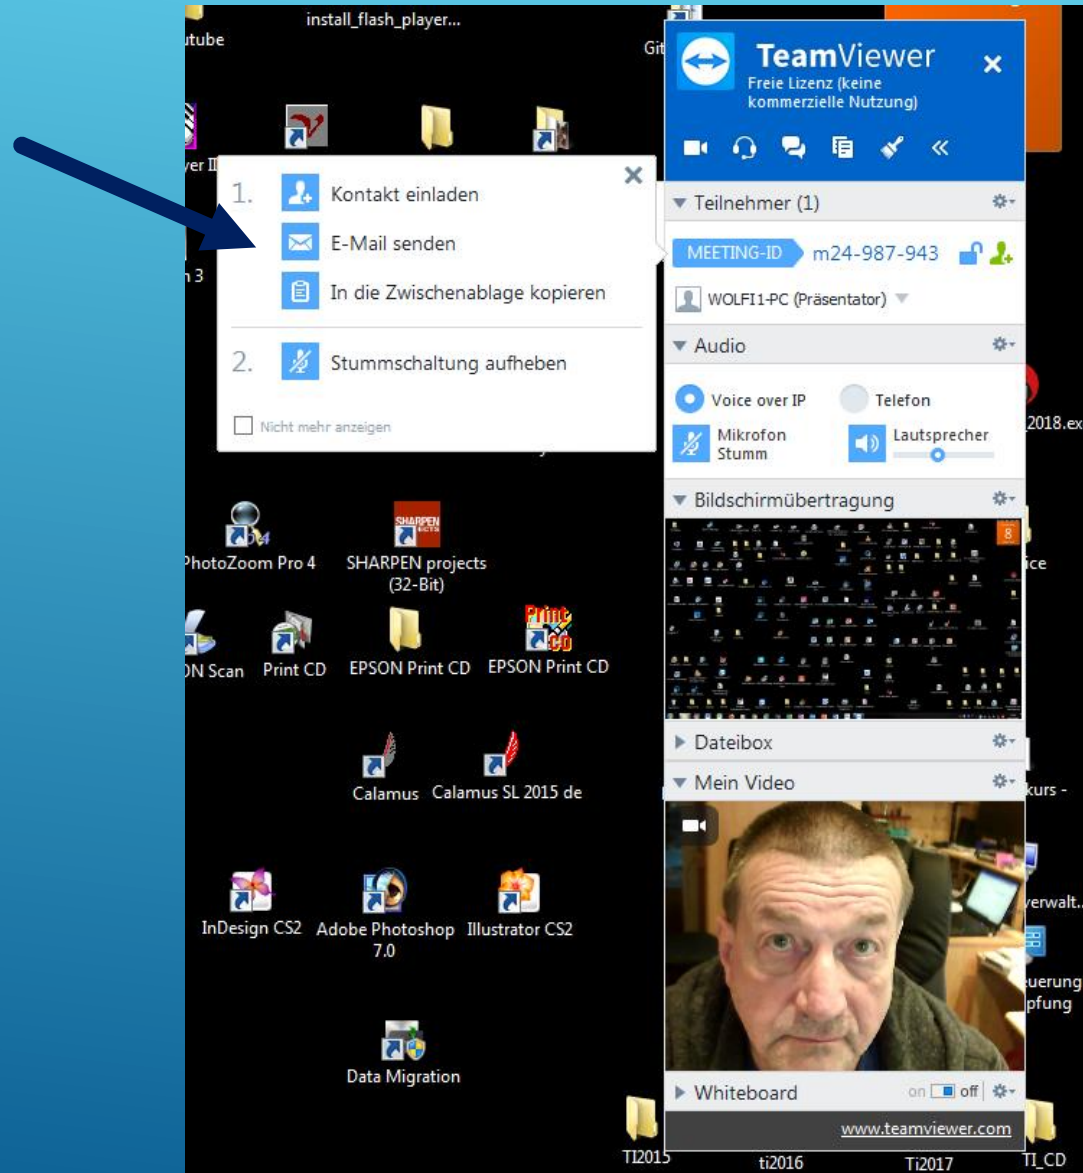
utube
install_flash_player...
Git
ver II
n 3

TeamViewer
Freie Lizenz (keine kommerzielle Nutzung)

1. Kontakt einladen
E-Mail senden
In die Zwischenablage kopieren
2. Stummschaltung aufheben
Nicht mehr anzeigen

Teilnehmer (1)
MEETING-ID m24-987-943
WOLFI1-PC (Präsentator)
Audio
Voice over IP
Telefon
Mikrofon Stumm
Lautsprecher
Bildschirmübertragung
Dateibox
Mein Video
Whiteboard
on off
www.teamviewer.com

2018.ex
ice
kurs -
verwalt..
euerung
pfung

PhotoZoom Pro 4
SHARPEN
SHARPEN projects (32-Bit)
ON Scan
Print CD
EPSON Print CD
Print CD
EPSON Print CD
Calamus
Calamus SL 2015 de
InDesign CS2
Adobe Photoshop 7.0
Illustrator CS2
Data Migration
TI2015
ti2016
Ti2017
TI_CD